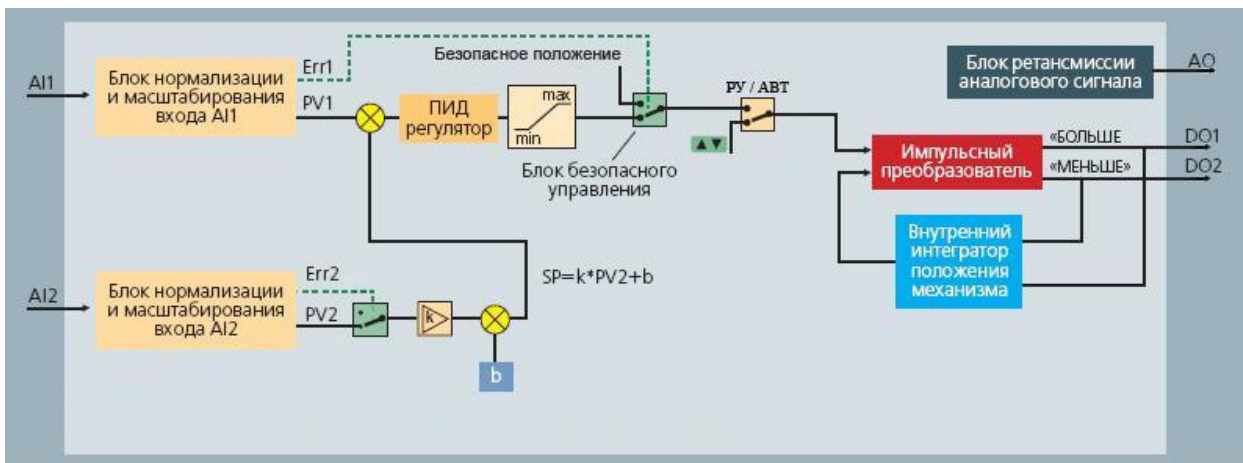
AI1

Блок нормализации и масштабирования входа AI1

Err1

PV1

Безопасное положение

ПИД регулятор

max

min

Блок безопасного управления

РУ / АВТ

▲▼

Блок ретансмиссии аналогового сигнала

AO

Импульсный преобразователь

«БОЛЬШЕ

«МЕНЬШЕ»

DO1

DO2

Внутренний интегратор положения механизма

SP=k*PV2+b

AI2

Блок нормализации и масштабирования входа AI2

Err2

PV2

k

b